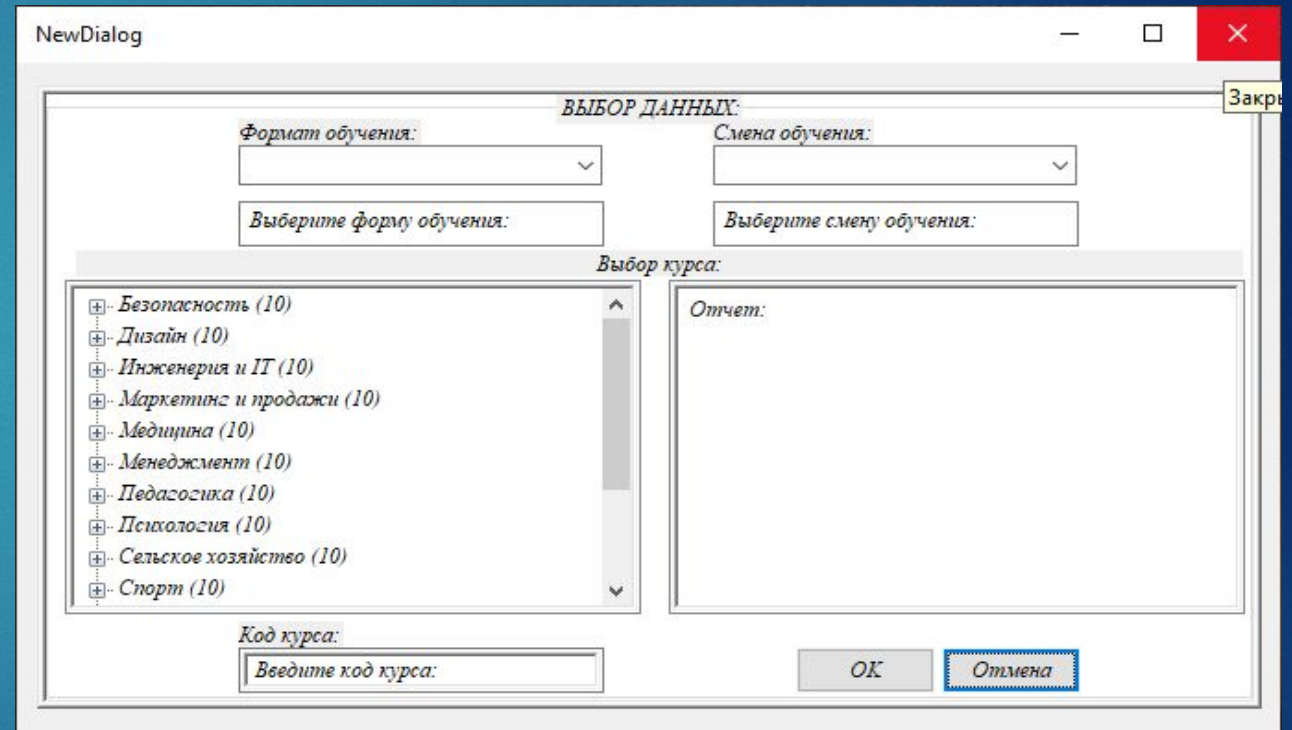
NewDialog

Закры

ВЫБОР ДАННЫХ:

Формат обучения:

Смена обучения:

Выберите форму обучения:

Выберите смену обучения:

Выбор курса:

Безопасность (10)
Дизайн (10)
Инженерия и IT (10)
Маркетинг и продажи (10)
Медицина (10)
Менеджмент (10)
Педагогика (10)
Психология (10)
Сельское хозяйство (10)
Спорт (10)

Отчет:

Код курса:

Введите код курса:

OK

Отмена